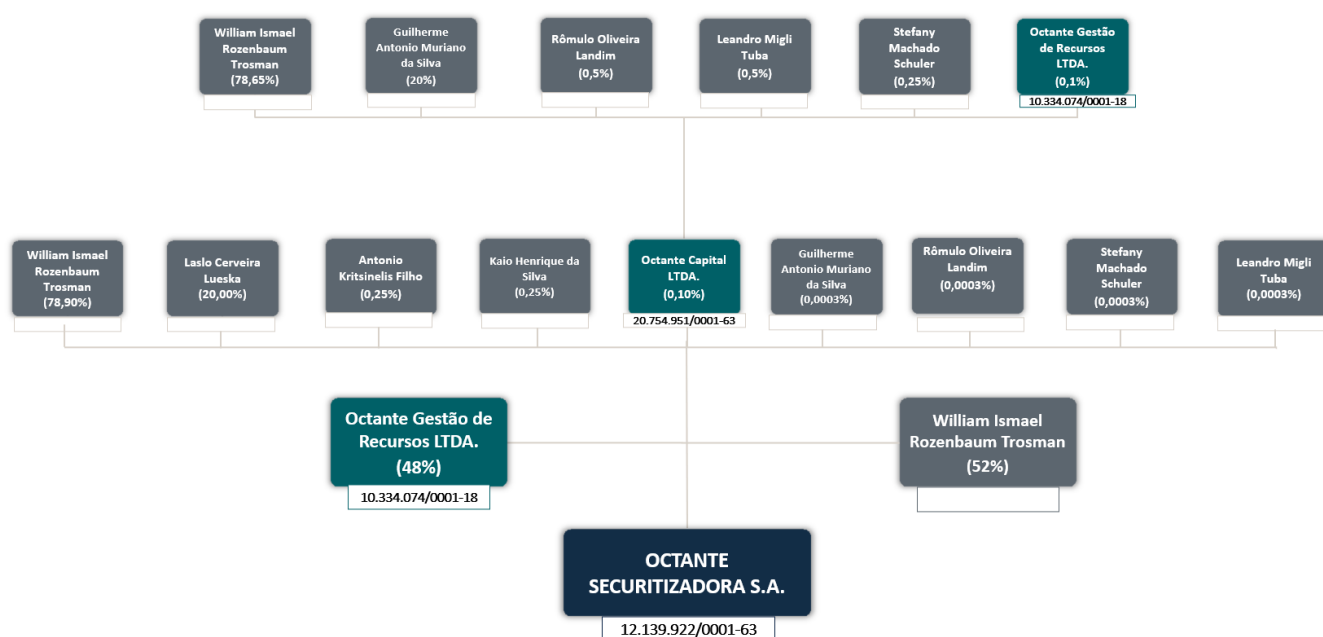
William Ismael Rozenbaum Trosman (78,65%)

Guilherme Antonio Muriano da Silva (20%)

Rômulo Oliveira Landim (0,5%)

Leandro Migli Tuba (0,5%)

Stefany Machado Schuler (0,25%)

Octante Gestão de Recursos LTDA. (0,1%)
10.334.074/0001-18

William Ismael Rozenbaum Trosman (78,90%)

Laslo Cerveira Lueska (20,00%)

Antonio Kritsinelis Filho (0,25%)

Kaio Henrique da Silva (0,25%)

Octante Capital LTDA. (0,10%)
20.754.951/0001-63

Guilherme Antonio Muriano da Silva (0,0003%)

Rômulo Oliveira Landim (0,0003%)

Stefany Machado Schuler (0,0003%)

Leandro Migli Tuba (0,0003%)

Octante Gestão de Recursos LTDA. (48%)
10.334.074/0001-18

William Ismael Rozenbaum Trosman (52%)

OCTANTE SECURITIZADORA S.A.
12.139.922/0001-63